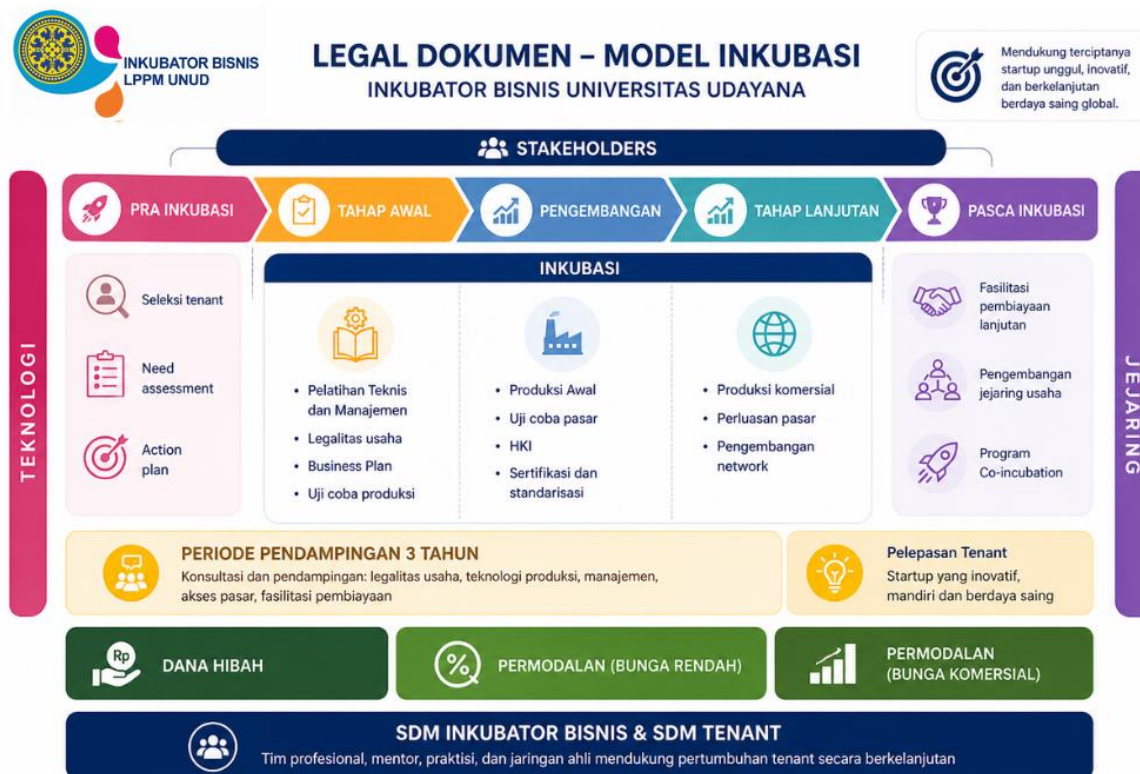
INKUBATOR BISNIS LPPM UNUD

LEGAL DOKUMEN – MODEL INKUBASI
INKUBATOR BISNIS UNIVERSITAS UDAYANA

Mendukung terciptanya startup unggul, inovatif, dan berkelanjutan berdaya saing global.

STAKEHOLDERS

TEKNOLOGI

JEJARING

PRA INKUBASI

TAHAP AWAL

PENGEMBANGAN

TAHAP LANJUTAN

PASCA INKUBASI

Seleksi tenant

Need assessment

Action plan

INKUBASI

• Pelatihan Teknis dan Manajemen
• Legalitas usaha
• Business Plan
• Uji coba produksi

• Produksi Awal
• Uji coba pasar
• HKI
• Sertifikasi dan standarisasi

• Produksi komersial
• Perluasan pasar
• Pengembangan network

Fasilitasi pembiayaan lanjutan

Pengembangan jejaring usaha

Program Co-incubation

PERIODE PENDAMPINGAN 3 TAHUN
Konsultasi dan pendampingan: legalitas usaha, teknologi produksi, manajemen, akses pasar, fasilitasi pembiayaan

Pelepasan Tenant
Startup yang inovatif, mandiri dan berdaya saing

Rp

DANA HIBAH

%

PERMODALAN (BUNGA RENDAH)

PERMODALAN (BUNGA KOMERSIAL)

SDM INKUBATOR BISNIS & SDM TENANT
Tim profesional, mentor, praktisi, dan jaringan ahli mendukung pertumbuhan tenant secara berkelanjutan